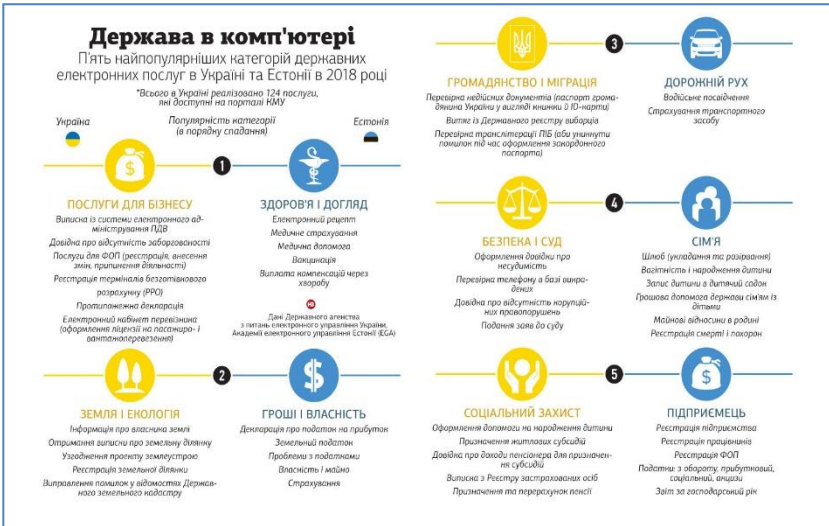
Держава в комп'ютері

П'ять найпопулярніших категорій державних електронних послуг в Україні та Естонії в 2018 році

*Всього в Україні реалізовано 124 послуги, які доступні на порталі КМУ

Україна

Популярність категорії (в порядку спадання)

Естонія

1

ПОСЛУГИ ДЛЯ БІЗНЕСУ

Виписка із системи електронного адміністрування ПДВ

Довідка про відсутність заборгованості

Послуги для ФОП (реєстрація, внесення змін, припинення діяльності)

Реєстрація терміналів безготівкового розрахунку (РРО)

Протимитна декларація

Електронний кабінет перевізника (оформлення ліцензії на пасажирські вантажоперевезення)

ЗДОРОВ'Я І ДОГЛЯД

Електронний рецепт

Медичне страхування

Медична допомога

Вакцинація

Виплата компенсацій через хворобу

Дані Державного агентства з питань електронного управління України, Академії електронного управління Естонії (EGA)

2

ЗЕМЛЯ І ЕКОЛОГІЯ

Інформація про власника землі

Отримання виписки про земельну ділянку

Узгодження проекту землеустрою

Реєстрація земельної ділянки

Виправлення помилок у відомостях Державного земельного кадастру

ГРОШІ І ВЛАСНІСТЬ

Декларація про податок на прибуток

Земельний податок

Проблеми з податками

Власність і майно

Страхування

3

ГРОМАДЯНСТВО І МІГРАЦІЯ

Перевірка недійсних документів (паспорт громадянина України у вигляді книжечки й ID-картки)

Витяг із Державного реєстру виборців

Перевірка транслітерації ПІБ (аби уникнути помилок під час оформлення закордонного паспорта)

ДОРОЖНІЙ РУХ

Водійське посвідчення

Страхування транспортного засобу

4

БЕЗПЕКА І СУД

Оформлення довідки про несудимість

Перевірка телефону в базі викрадених

Довідка про відсутність корупційних правопорушень

Подання заяв до суду

СІМ'Я

Шлюб (укладання та розірвання)

Вагітність і народження дитини

Запис дитини в дитячий садок

Грошова допомога державі сім'ям із дітьми

Майнові відносини в родині

Реєстрація смерті і поховання

5

СОЦІАЛЬНИЙ ЗАХИСТ

Оформлення допомоги на народження дитини

Призначення житлових субсидій

Довідка про доходи пенсіонера для призначення субсидій

Виписка з Реєстру застрахованих осіб

Призначення та перерахунок пенсії

ПІДПРИЄМЕЦЬ

Реєстрація підприємства

Реєстрація працівника

Реєстрація ФОП

Податки: з обороту, прибутковий, соціальний, акцизи

Звіт за господарський рік